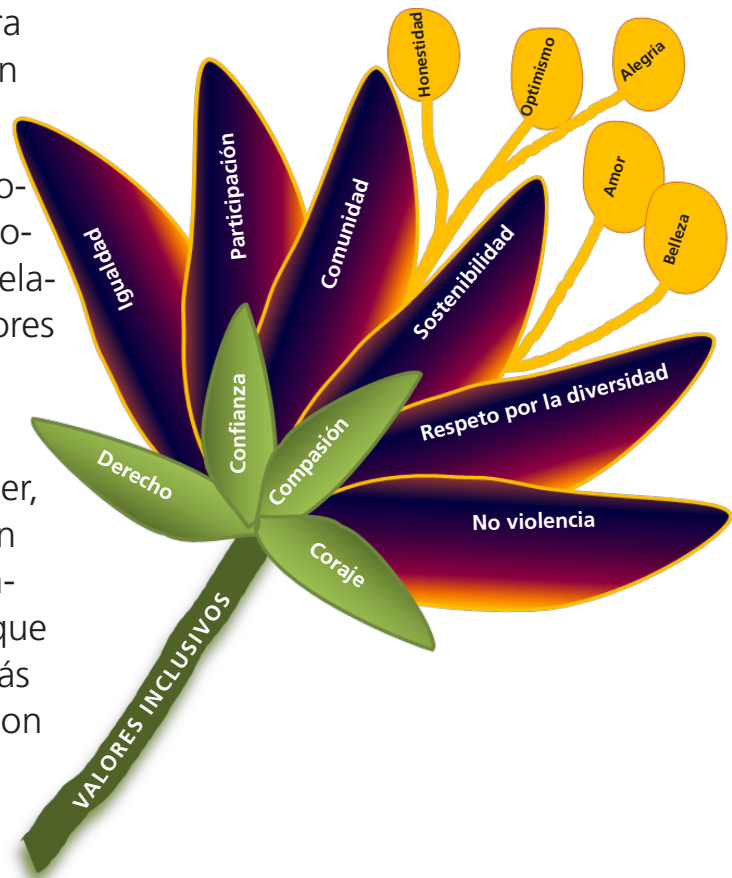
ra
n

o-
o-
ela-
ores

er,
n
-
que
ás
on

Honestidad
Optimismo
Alegría
Amor
Belleza
Igualdad
Participación
Comunidad
Sostenibilidad
Respeto por la diversidad
No violencia
Confianza
Compasión
Derecho
Coraje
VALORES INCLUSIVOS